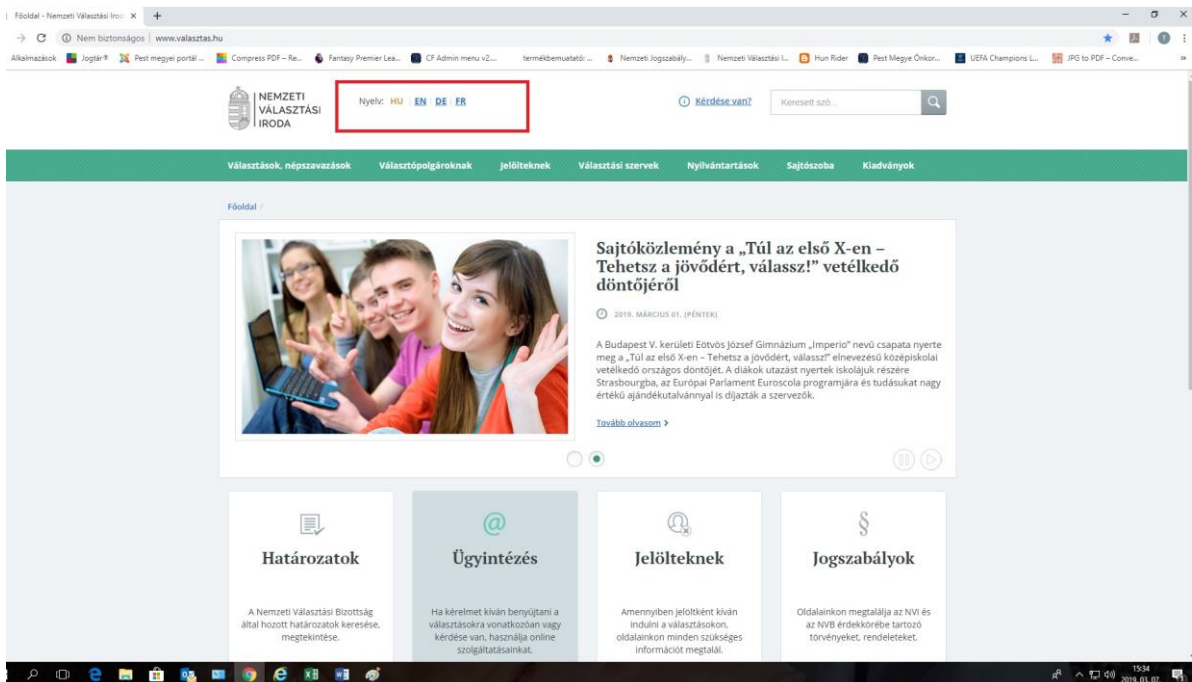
Főoldal - Nemzeti Választási Iroda ×

Nem biztonságos | www.valasztas.hu

Alkalmazások | Jogtár® | Pest megyei portál ... | Compress PDF – Re... | Fantasy Premier Lea... | CF Admin menu v2... | termékbemutató: ... | Nemzeti Jogszabály... | Nemzeti Választási I... | Hun Rider | Pest Megye Önkor... | UEFA Champions L... | JPG to PDF – Conve...

NEMZETI VÁLASZTÁSI IRODA

Nyelv: HU | EN | DE | FR

Kérdése van?

Keresett szó...

Választások, népszavazások | Választópolgároknak | Jelölteknek | Választási szervek | Nyilvántartások | Sajtószoba | Kiadványok

Főoldal /

Sajtóközlemény a „Túl az első X-en – Tehetsz a jövődért, válassz!" vetélkedő döntőjéről

2019. MÁRCIUS 01. (PÉNTEK)

A Budapest V. kerületi Eötvös József Gimnázium „Imperio" nevű csapata nyerte meg a „Túl az első X-en – Tehetsz a jövődért, válassz!" elnevezésű középiskolai vetélkedő országos döntőjét. A diákok utazást nyertek iskolájuk részére Strasbourgba, az Európai Parlament Euroscola programjára és tudásukat nagy értékű ajándékutalvánnyal is díjazták a szervezők.

Tovább olvasom >

Határozatok

A Nemzeti Választási Bizottság által hozott határozatok keresése, megtekintése.

Ügyintézés

Ha kérelmet kíván benyújtani a választásokra vonatkozóan vagy kérdése van, használja online szolgáltatásainkat.

Jelölteknek

Amennyiben jelöltként kíván indulni a választásokon, oldalainkon minden szükséges információt megtalál.

Jogszabályok

Oldalainkon megtalálja az NVI és az NVB érdekkörébe tartozó törvényeket, rendeleteket.

15:34
2019. 03. 07.